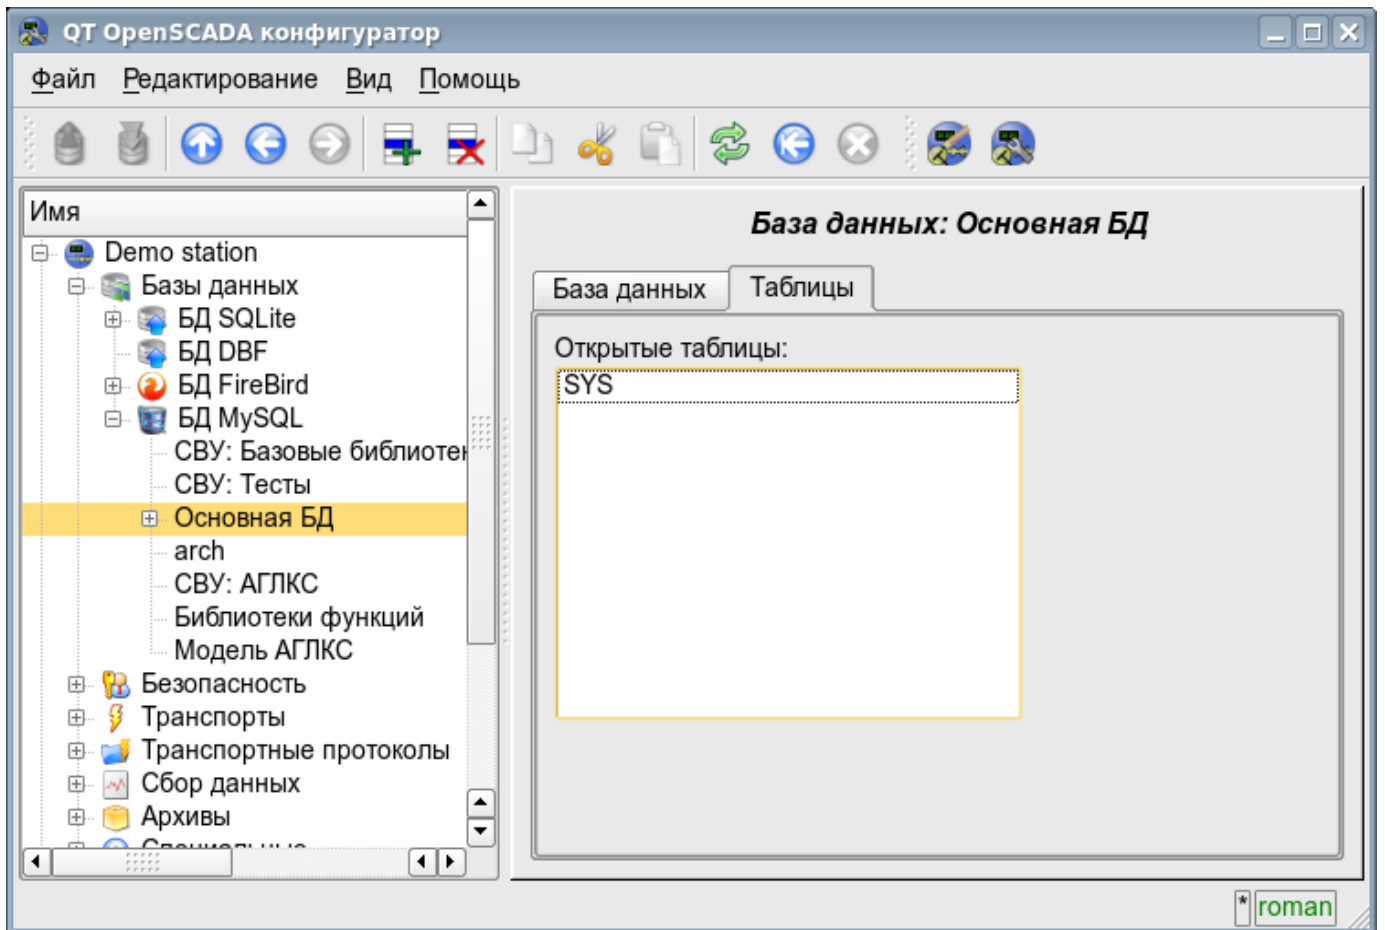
QT OpenSCADA конфигуратор

Файл Редактирование Вид Помощь

Имя
Demo station
Базы данных
БД SQLite
БД DBF
БД FireBird
БД MySQL
СВУ: Базовые библиотек
СВУ: Тесты
Основная БД
arch
СВУ: АГЛКС
Библиотеки функций
Модель АГЛКС
Безопасность
Транспорты
Транспортные протоколы
Сбор данных
Архивы
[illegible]

База данных: Основная БД

База данных | Таблицы

Открытые таблицы:
SYS

* roman